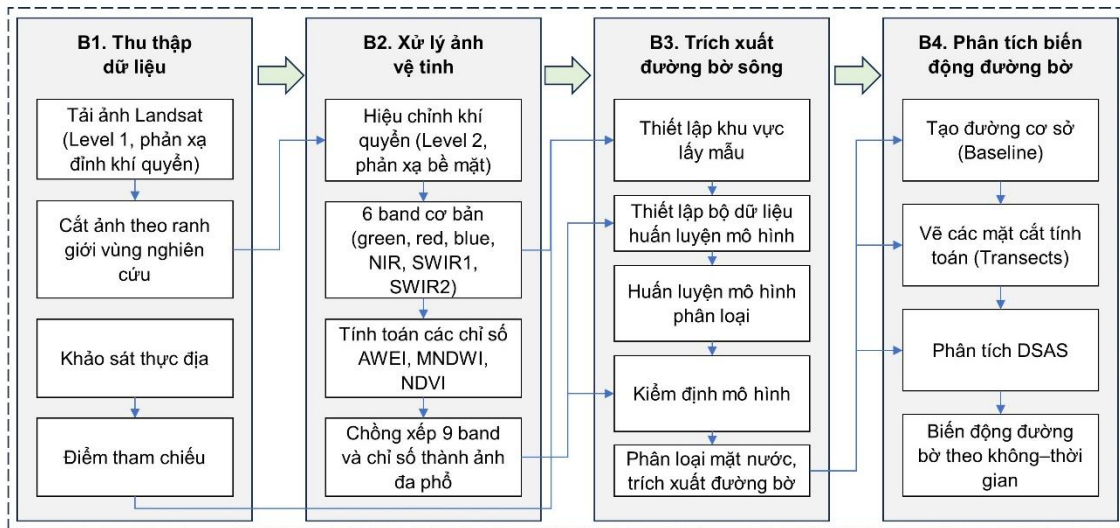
B1. Thu thập dữ liệu

Tải ảnh Landsat (Level 1, phản xạ đỉnh khí quyển)

Cắt ảnh theo ranh giới vùng nghiên cứu

Khảo sát thực địa

Điểm tham chiếu

B2. Xử lý ảnh vệ tinh

Hiệu chỉnh khí quyển (Level 2, phản xạ bề mặt)

6 band cơ bản (green, red, blue, NIR, SWIR1, SWIR2)

Tính toán các chỉ số AWEI, MNDWI, NDVI

Chồng xếp 9 band và chỉ số thành ảnh đa phổ

B3. Trích xuất đường bờ sông

Thiết lập khu vực lấy mẫu

Thiết lập bộ dữ liệu huấn luyện mô hình

Huấn luyện mô hình phân loại

Kiểm định mô hình

Phân loại mặt nước, trích xuất đường bờ

B4. Phân tích biến động đường bờ

Tạo đường cơ sở (Baseline)

Vẽ các mặt cắt tính toán (Transects)

Phân tích DSAS

Biến động đường bờ theo không–thời gian